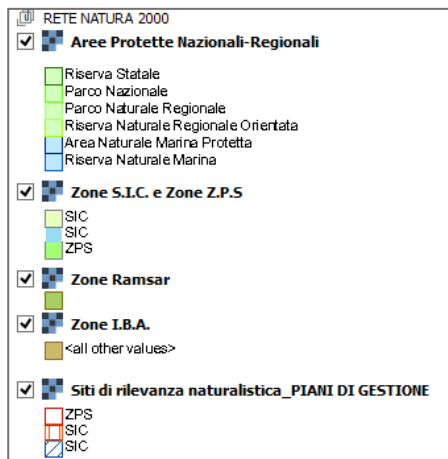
RETE NATURA 2000

Aree Protette Nazionali-Regionali

Riserva Statale
Parco Nazionale
Parco Naturale Regionale
Riserva Naturale Regionale Orientata
Area Naturale Marina Protetta
Riserva Naturale Marina

Zone S.I.C. e Zone Z.P.S

SIC
SIC
ZPS

Zone Ramsar

Zone I.B.A.

<all other values>

Siti di rilevanza naturalistica_PIANI DI GESTIONE

ZPS
SIC
SIC